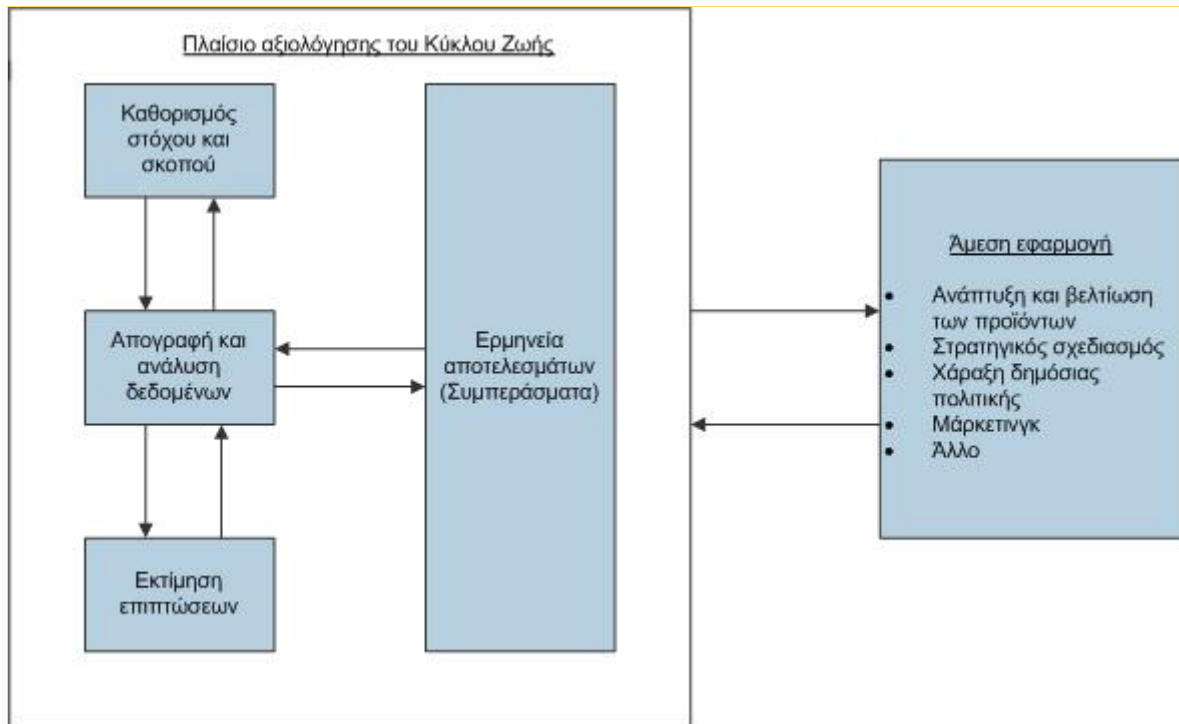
Πλαίσιο αξιολόγησης του Κύκλου Ζωής

Καθορισμός στόχου και σκοπού

Απογραφή και ανάλυση δεδομένων

Εκτίμηση επιπτώσεων

Ερμηνεία αποτελεσμάτων (Συμπεράσματα)

Άμεση εφαρμογή

- Ανάπτυξη και βελτίωση των προϊόντων
- Στρατηγικός σχεδιασμός
- Χάραξη δημόσιας πολιτικής
- Μάρκετινγκ
- Άλλο